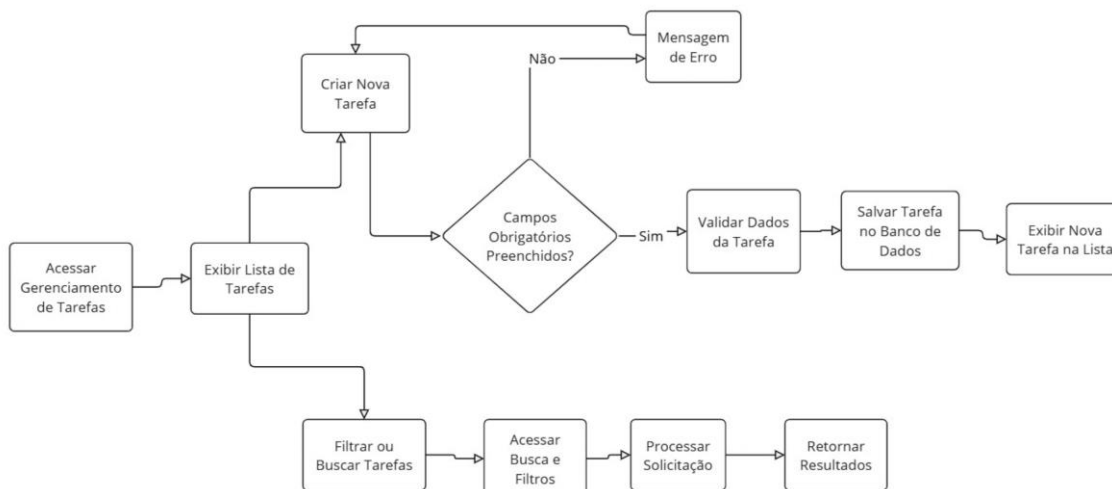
Mensagem de Erro

Não

Criar Nova Tarefa

Campos Obrigatórios Preenchidos?

Sim

Validar Dados da Tarefa

Salvar Tarefa no Banco de Dados

Exibir Nova Tarefa na Lista

Acessar Gerenciamento de Tarefas

Exibir Lista de Tarefas

Filtrar ou Buscar Tarefas

Acessar Busca e Filtros

Processar Solicitação

Retornar Resultados